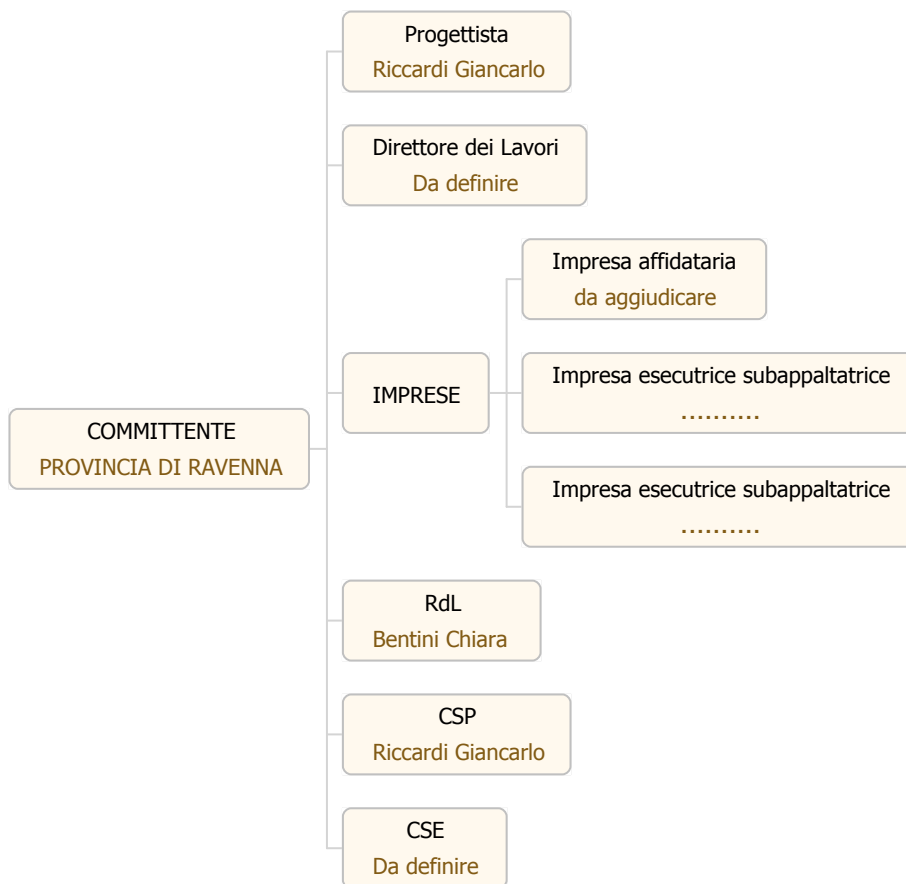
COMMITTENTE
PROVINCIA DI RAVENNA

Progettista
Riccardi Giancarlo

Direttore dei Lavori
Da definire

IMPRESE

Impresa affidataria
da aggiudicare

Impresa esecutrice subappaltatrice
..........

Impresa esecutrice subappaltatrice
..........

RdL
Bentini Chiara

CSP
Riccardi Giancarlo

CSE
Da definire